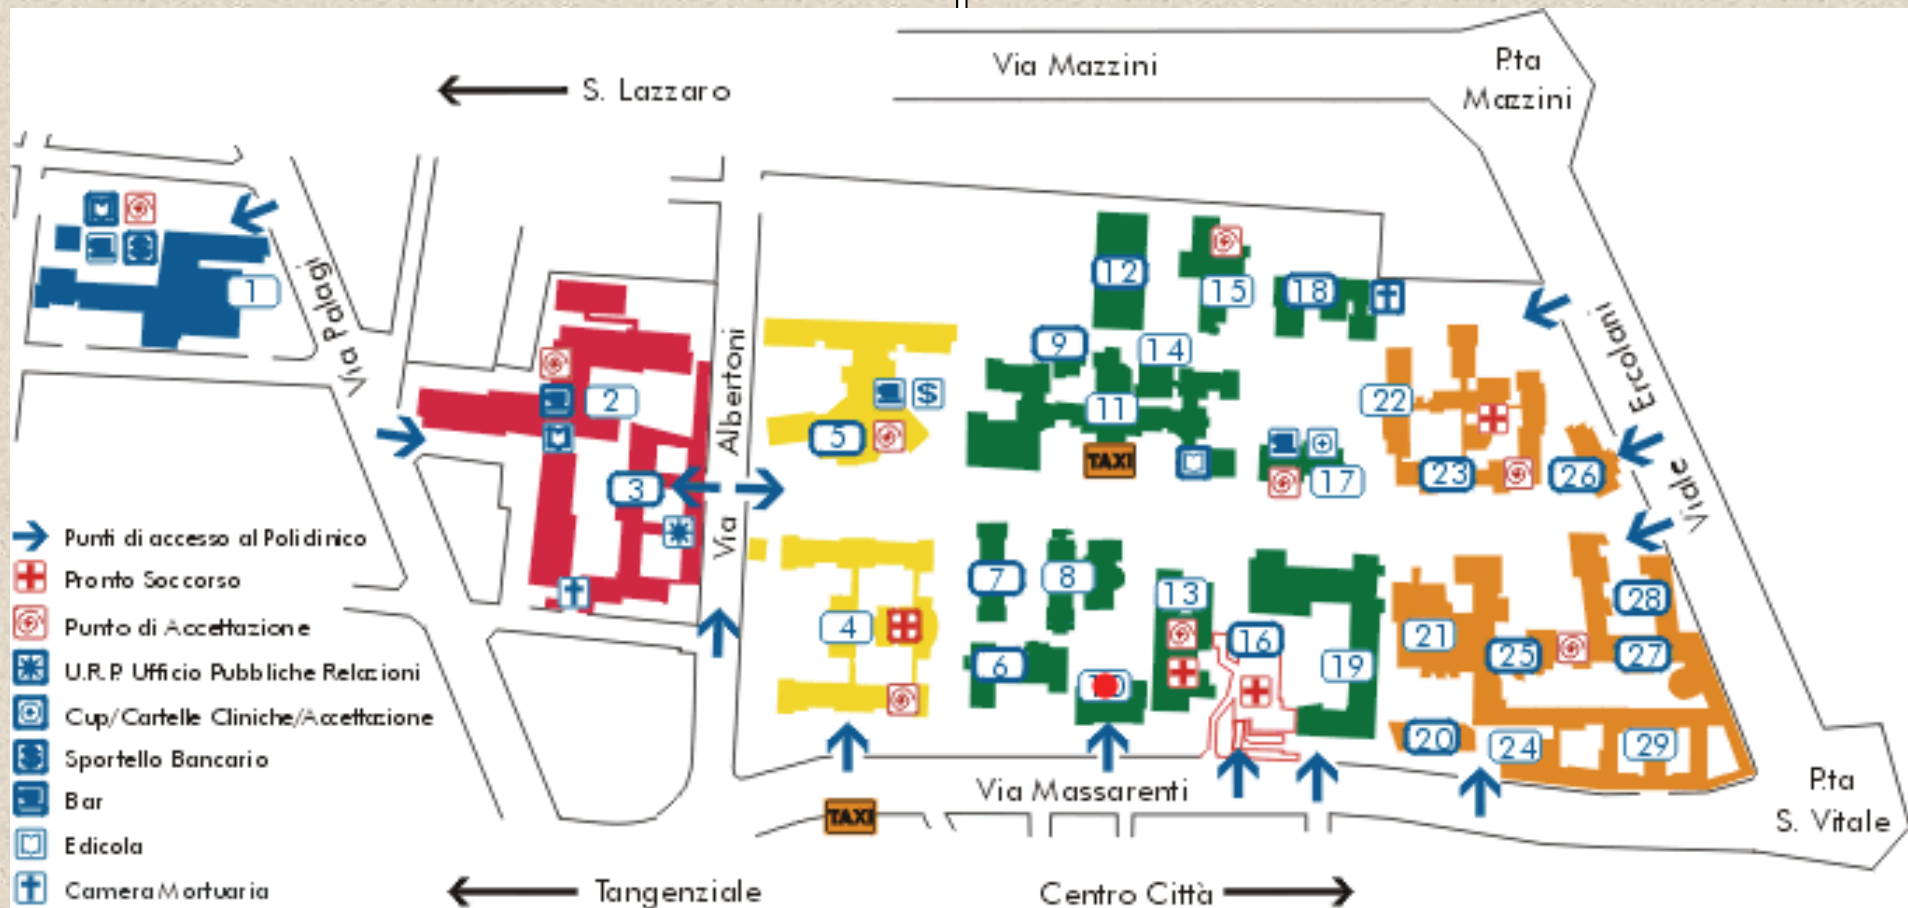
Via Mazzini

P.ta Mazzini

S. Lazzaro

Via Palagi

Via Albertoni

Viale Ercolani

1
2
3
4
5
6
7
8
9
10
11
12
13
14
15
16
17
18
19
20
21
22
23
24
25
26
27
28
29

TAXI

TAXI

$

Via Massarenti

P.ta S. Vitale

Punti di accesso al Policlinico
Pronto Soccorso
Punto di Accettazione
U.R.P. Ufficio Pubbliche Relazioni
Cup/Cartelle Cliniche/Accettazione
Sportello Bancario
Bar
Edicola
Camera Mortuaria

Tangenziale

Centro Città